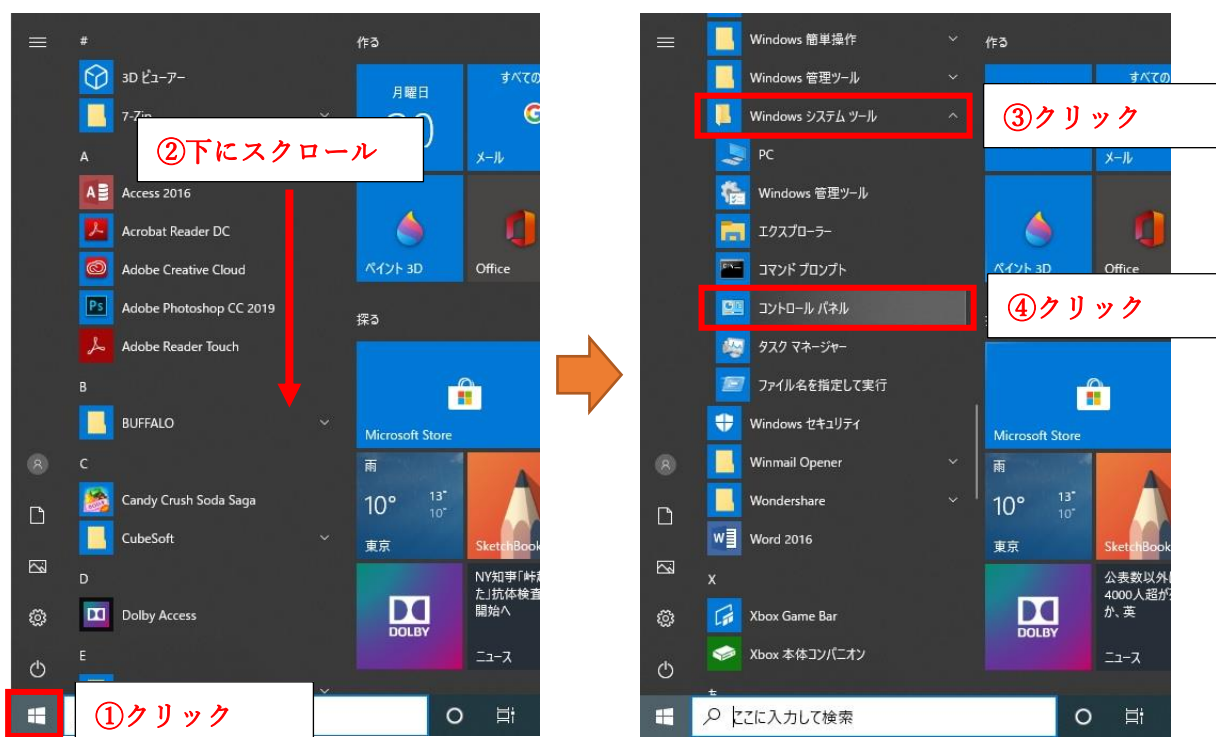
#
3D ビューアー
7-Zip
②下にスクロール
A
Access 2016
Acrobat Reader DC
Adobe Creative Cloud
Adobe Photoshop CC 2019
Adobe Reader Touch
B
BUFFALO
C
Candy Crush Soda Saga
CubeSoft
D
Dolby Access
E
①クリック

作る
月曜日
すべての
メール
ペイント 3D
Office
探る
Microsoft Store
雨
10°
13°
10°
東京
SketchBook
DOLBY
NY知事「峠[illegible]た」抗体検査開始へ
ニュース

Windows 簡単操作
Windows 管理ツール
Windows システム ツール
③クリック
PC
Windows 管理ツール
エクスプローラー
コマンド プロンプト
コントロール パネル
④クリック
タスク マネージャー
ファイル名を指定して実行
Windows セキュリティ
Winmail Opener
Wondershare
Word 2016
X
Xbox Game Bar
Xbox 本体コンパニオン
ここに入力して検索

作る
すべての
メール
ペイント 3D
Office
Microsoft Store
雨
10°
13°
10°
東京
SketchBook
DOLBY
公表数以外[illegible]4000人超が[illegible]か、英
ニュース